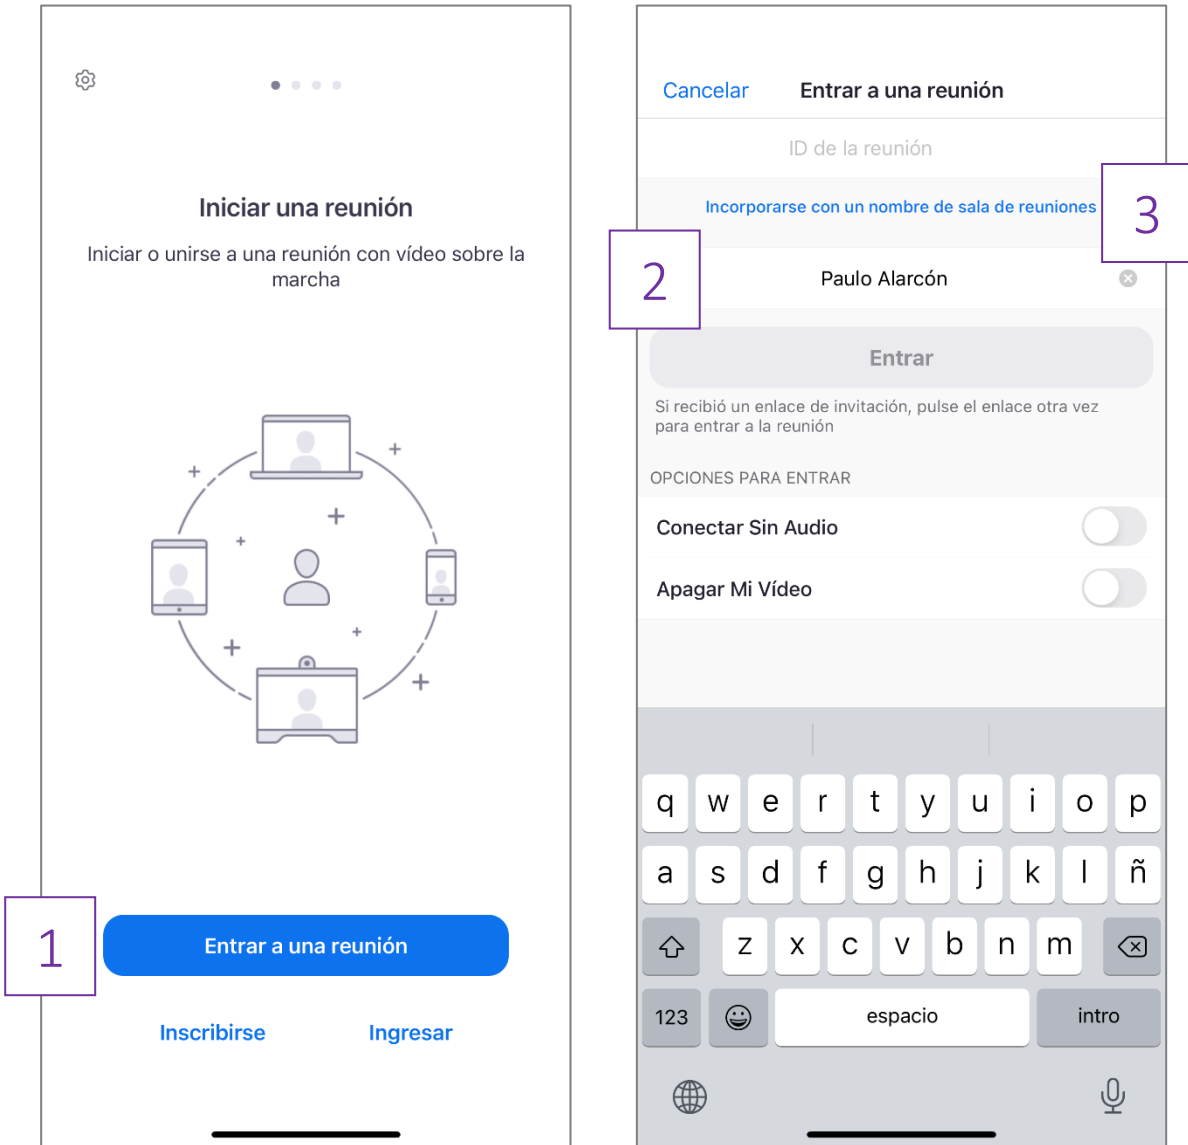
Iniciar una reunión

Iniciar o unirse a una reunión con vídeo sobre la marcha

1

Entrar a una reunión

Inscribirse

Ingresar

Cancelar

Entrar a una reunión

ID de la reunión

Incorporarse con un nombre de sala de reuniones

3

2

Paulo Alarcón

Entrar

Si recibió un enlace de invitación, pulse el enlace otra vez para entrar a la reunión

OPCIONES PARA ENTRAR

Conectar Sin Audio

Apagar Mi Vídeo

q w e r t y u i o p

a s d f g h j k l ñ

z x c v b n m

123

espacio

intro